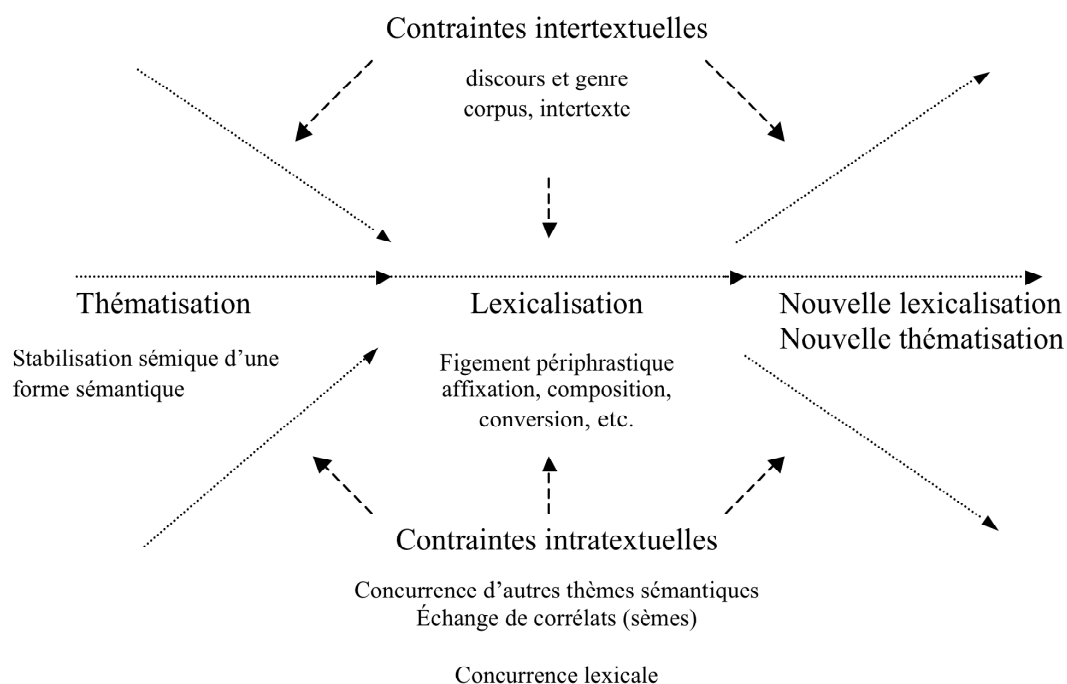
Contraintes intertextuelles

discours et genre
corpus, intertexte

Thématisation

Stabilisation sémique d'une forme sémantique

Lexicalisation

Figement périphrastique
affixation, composition,
conversion, etc.

Nouvelle lexicalisation
Nouvelle thématisation

Contraintes intratextuelles

Concurrence d'autres thèmes sémantiques
Échange de corrélats (sèmes)

Concurrence lexicale